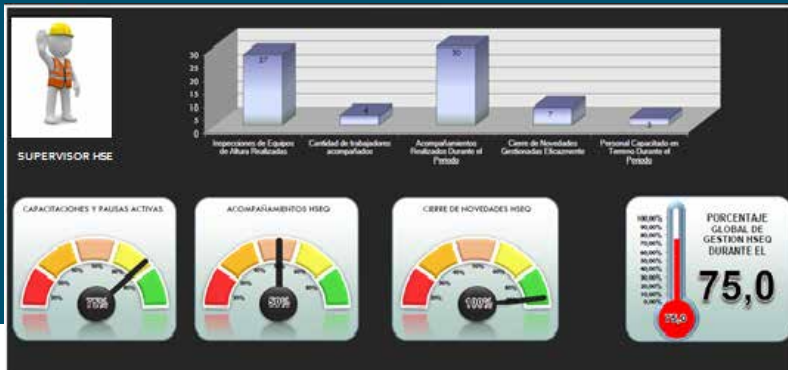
SUPERVISOR HSE

30
25
20
15
10
5
0

27
4
30
7
3

Inspecciones de Equipos de Altura Realizadas
Cantidad de trabajadores acompañados
Acompañamientos Realizados Durante el Periodo
Cierre de Novedades Gestionadas Eficazmente
Personal Capacitado en Termino Durante el Periodo

CAPACITACIONES Y PAUSAS ACTIVAS
75%

ACOMPAÑAMIENTOS HSEQ
50%

CIERRE DE NOVEDADES HSEQ
100%

100,00%
90,00%
80,00%
70,00%
60,00%
50,00%
40,00%
30,00%
20,00%
10,00%
0,00%
75,0

PORCENTAJE GLOBAL DE GESTION HSEQ DURANTE EL
75,0